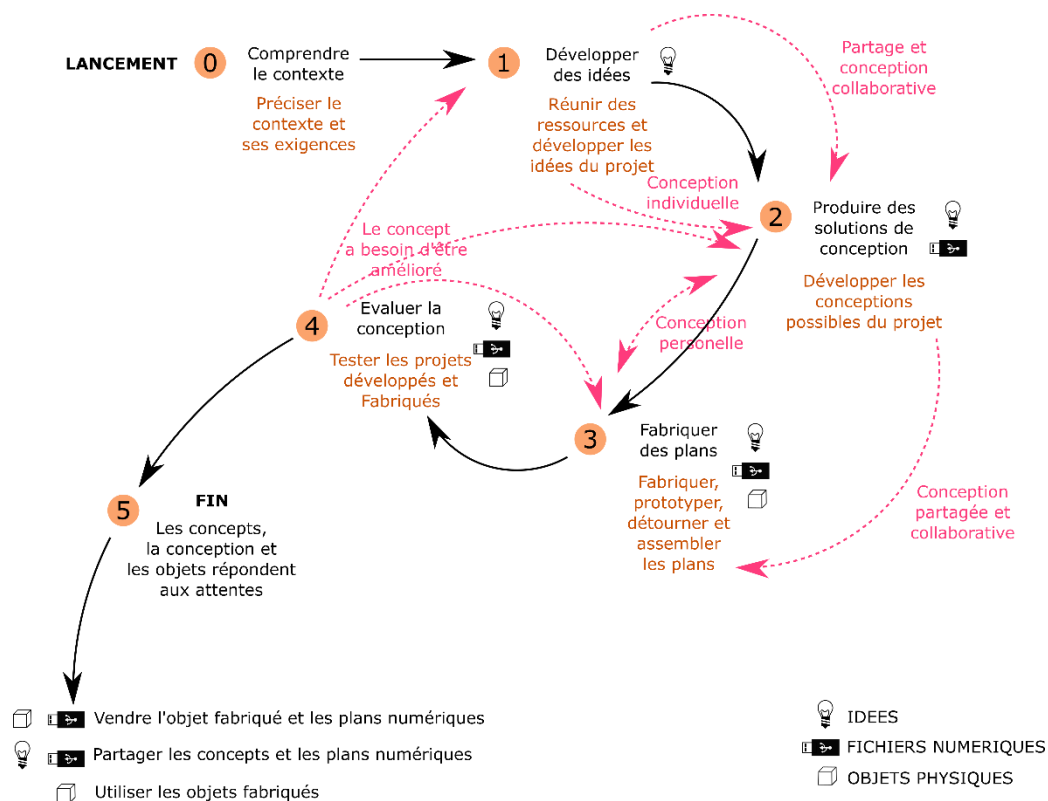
LANCEMENT 0 Comprendre le contexte

Préciser le contexte et ses exigences

1 Développer des idées

Réunir des ressources et développer les idées du projet

Partage et conception collaborative

Conception individuelle

2 Produire des solutions de conception

Développer les conceptions possibles du projet

Le concept a besoin d'être amélioré

4 Evaluer la conception

Tester les projets développés et Fabriqués

Conception personelle

3 Fabriquer des plans

Fabriquer, prototyper, détourner et assembler les plans

Conception partagée et collaborative

5 FIN

Les concepts, la conception et les objets répondent aux attentes

Vendre l'objet fabriqué et les plans numériques

Partager les concepts et les plans numériques

Utiliser les objets fabriqués

IDEES

FICHIERS NUMERIQUES

OBJETS PHYSIQUES